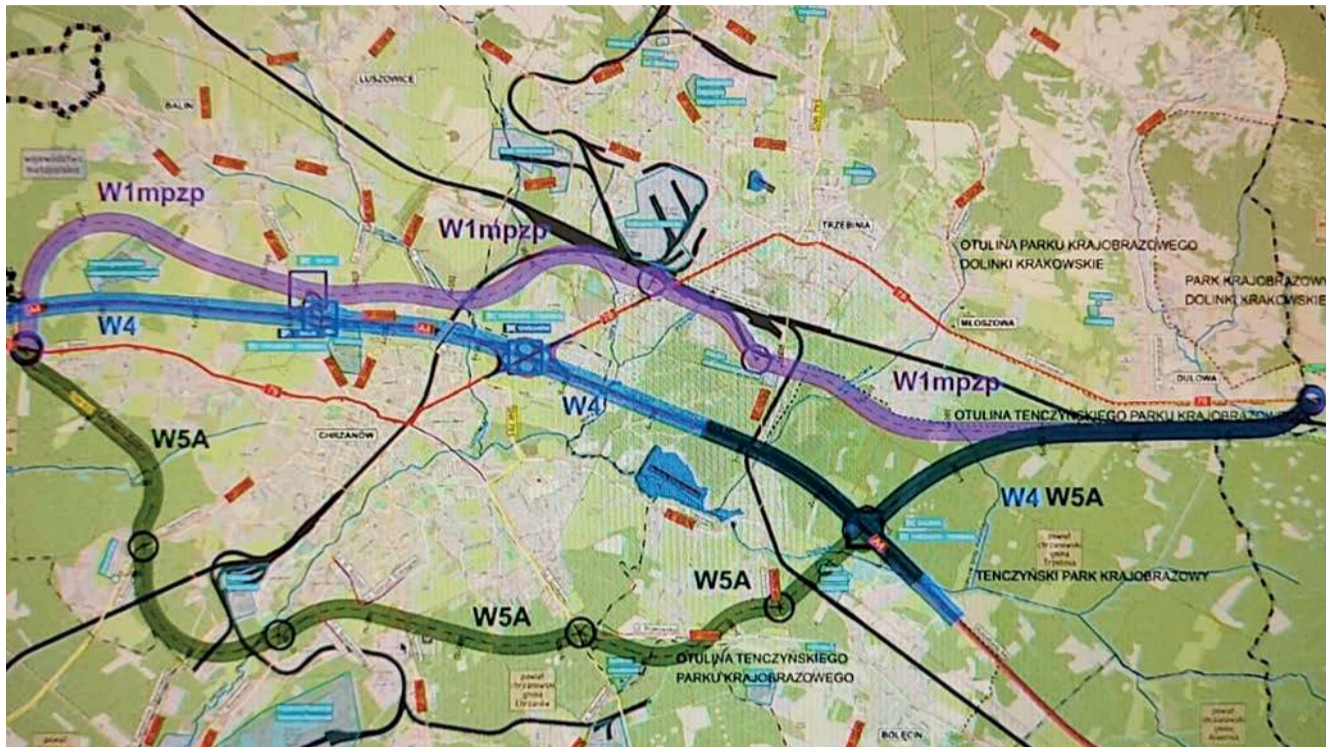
LUSZOWICE

BALIN

W1mpzp

W1mpzp

TRZEBINIA

OTULINA PARKU KRAJOBRAZOWEGO DOLINKI KRAKOWSKIE

PARK KRAJOBRAZOWY DOLINKI KRAKOWSKIE

W4

MŁOSZOWA

W4

W1mpzp

DULOWA

OTULINA TENCZYŃSKIEGO PARKU KRAJOBRAZOWEGO

W5A

CHRZANÓW

W4 W5A

TENCZYŃSKI PARK KRAJOBRAZOWY

W5A

W5A

OTULINA TENCZYŃSKIEGO PARKU KRAJOBRAZOWEGO

BOLECIN